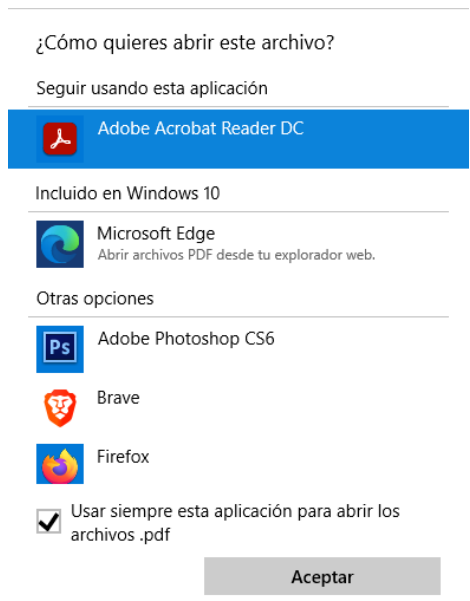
¿Cómo quieres abrir este archivo?

Seguir usando esta aplicación

Adobe Acrobat Reader DC

Incluido en Windows 10

Microsoft Edge
Abrir archivos PDF desde tu explorador web.

Otras opciones

Ps

Adobe Photoshop CS6

Brave

Firefox

Usar siempre esta aplicación para abrir los archivos .pdf

Aceptar